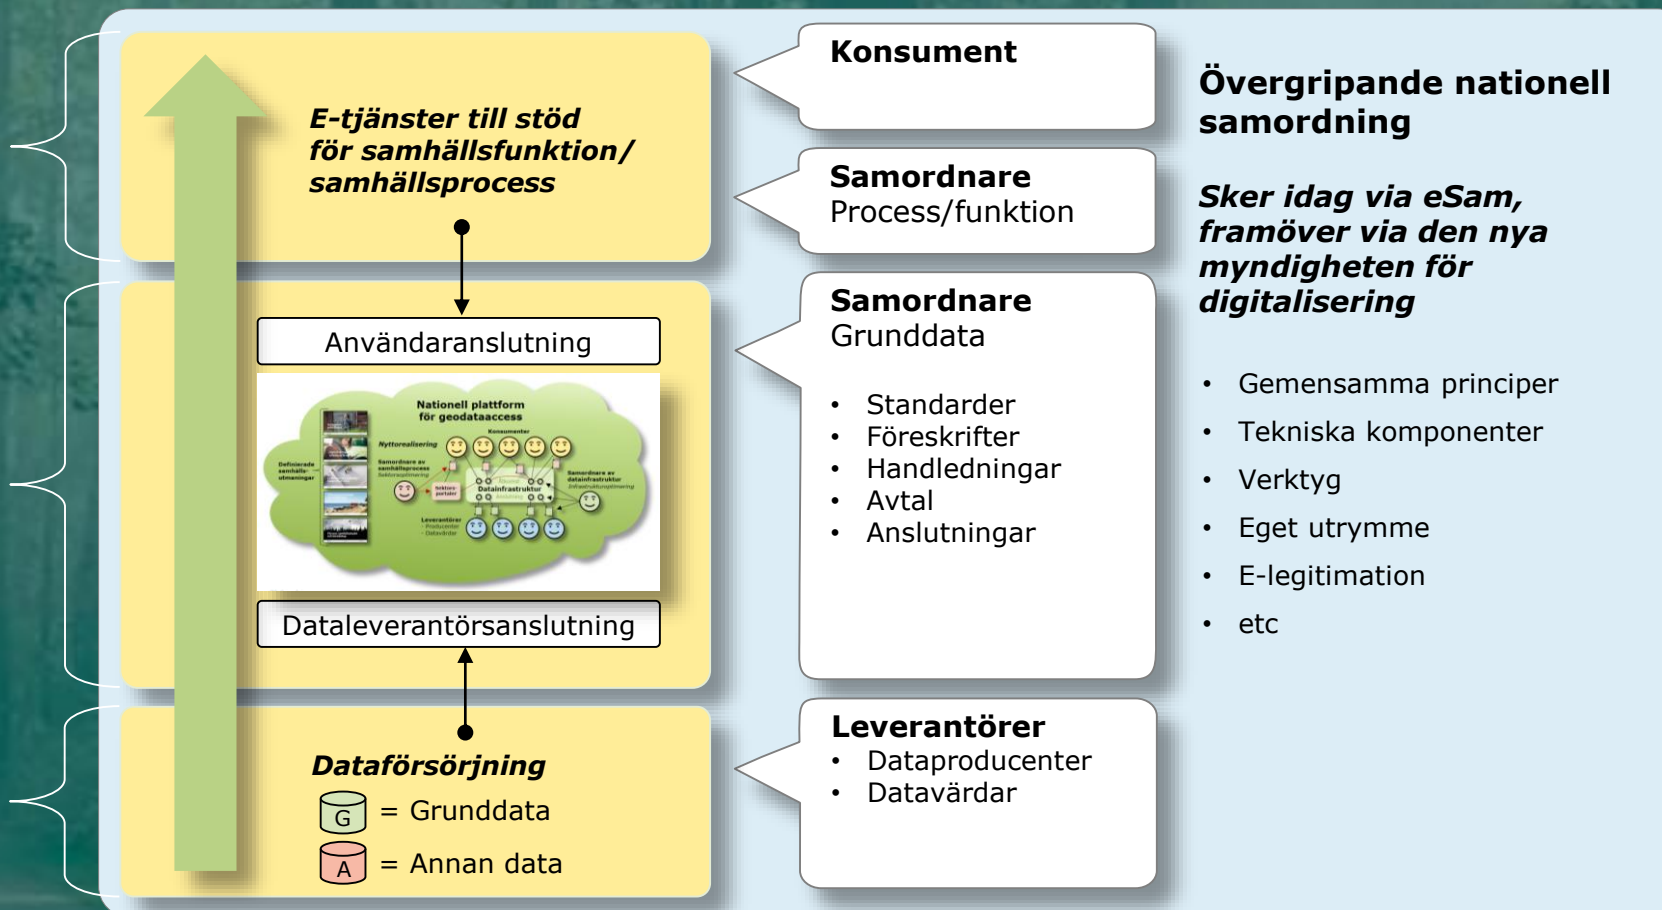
E-tjänster till stöd för samhällsfunktion/ samhällsprocess

Användaranslutning

Nationell plattform för geodataaccess

Konsumenter

Nyttorealisering

Definierade samhälls-utmaningar

Samordnare av samhällsprocess

Sektors-portaler

Datainfrastruktur

Samordnare av datainfrastruktur

Leverantörer

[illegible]

Dataleverantörsanslutning

Dataförsörjning

G = Grunddata

A = Annan data

Konsument

Samordnare
Process/funktion

Samordnare
Grunddata

- Standarder
- Föreskrifter
- Handledningar
- Avtal
- Anslutningar

Leverantörer
- Dataproducenter
- Datavärdar

Övergripande nationell samordning

Sker idag via eSam, framöver via den nya myndigheten för digitalisering

- Gemensamma principer
- Tekniska komponenter
- Verktyg
- Eget utrymme
- E-legitimation
- etc